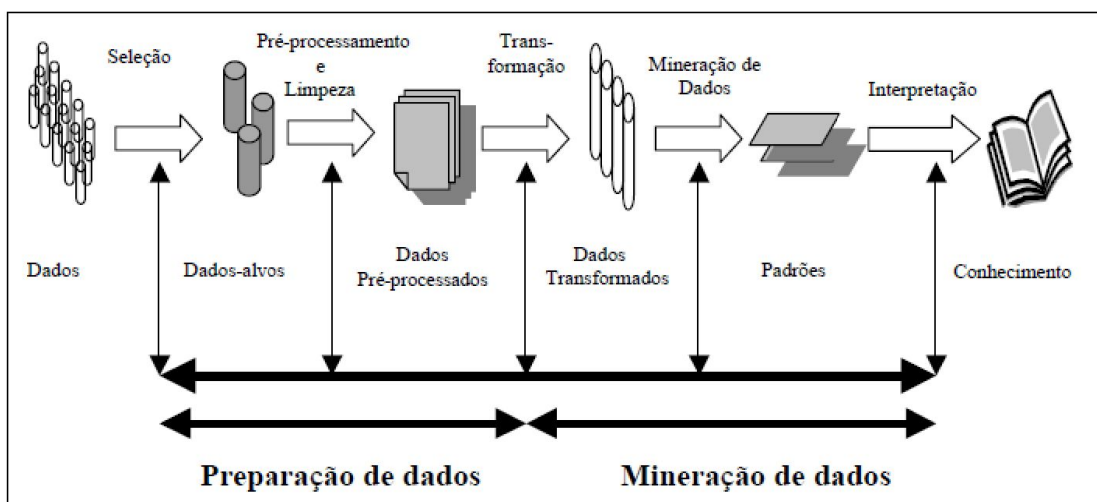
Seleção

Pré-processamento e Limpeza

Trans-formação

Mineração de Dados

Interpretação

Dados

Dados-alvos

Dados Pré-processados

Dados Transformados

Padrões

Conhecimento

Preparação de dados

Mineração de dados